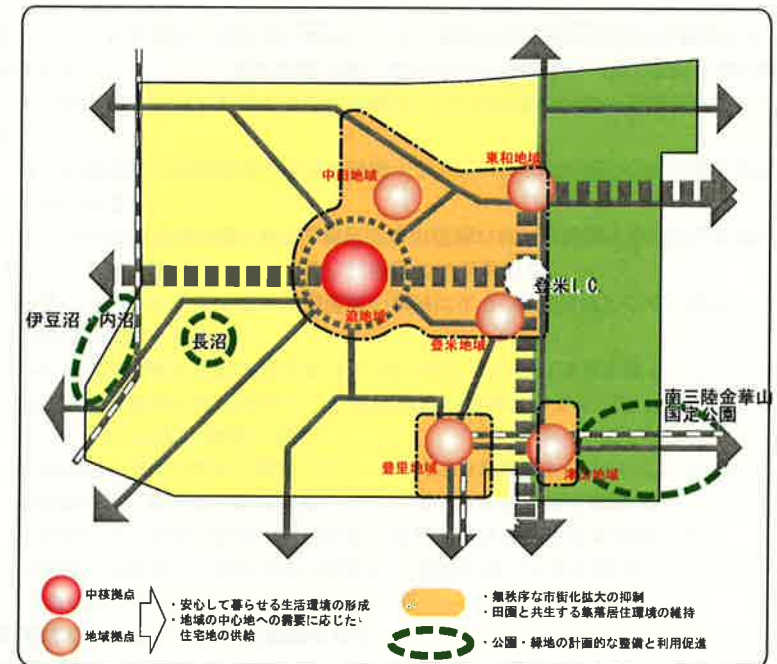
中田地域

東和地域

登米I.C.

迫地域

登米地域

伊豆沼・内沼

長沼

南三陸金華山国定公園

豊里地域

津山地域

中核拠点

地域拠点

・安心して暮らせる生活環境の形成
・地域の中心地への需要に応じた住宅地の供給

・無秩序な市街化拡大の抑制
・田園と共生する集落居住環境の維持

・公園・緑地の計画的な整備と利用促進